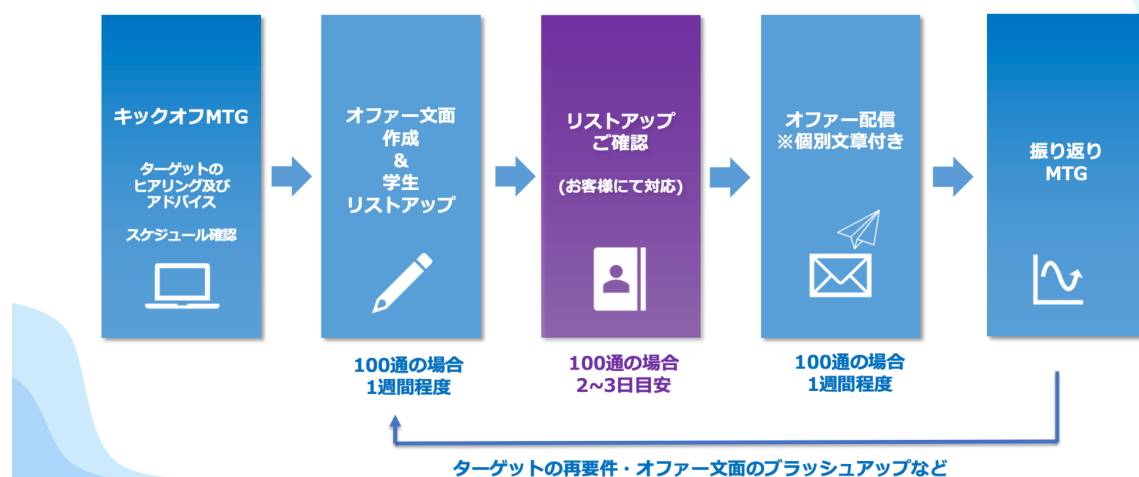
キックオフMTG

ターゲットの
ヒアリング及び
アドバイス

スケジュール確認

オファー文面
作成
&
学生
リストアップ

リストアップ
ご確認

(お客様にて対応)

オファー配信
※個別文章付き

振り返り
MTG

100通の場合
1週間程度

100通の場合
2~3日目安

100通の場合
1週間程度

ターゲットの再要件・オファー文面のブラッシュアップなど